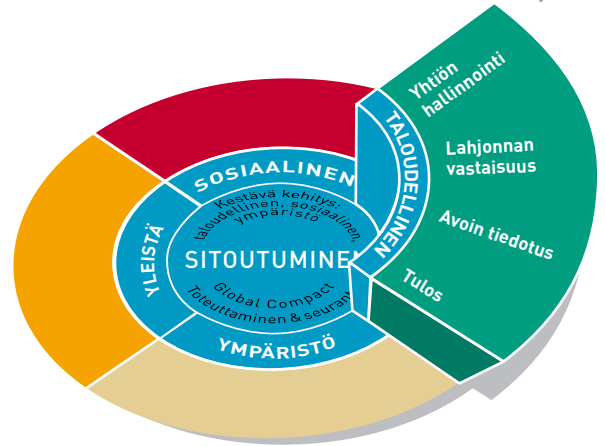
Yhtiön hallinnointi

Lahjonnan vastaisuus

Avoin tiedotus

Tulos

TALOUDELLINEN

SOSIAALINEN

YLEISTÄ

YMPÄRISTÖ

Kestävä kehitys: taloudellinen, sosiaalinen, ympäristö

SITOUTUMINEN

Global Compact

Toteuttaminen & seuranta